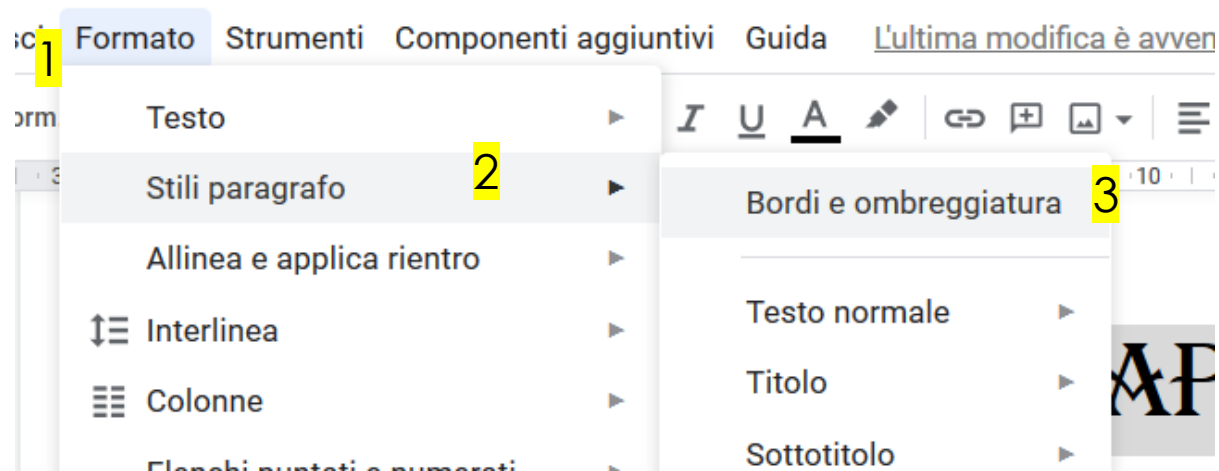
sci Formato Strumenti Componenti aggiuntivi Guida L'ultima modifica è avven

1

orm

Testo

I U A

Stili paragrafo

2

Bordi e ombreggiatura

3

3

10

Allinea e applica rientro

Testo normale

Interlinea

AP

Titolo

Colonne

Sottotitolo

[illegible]